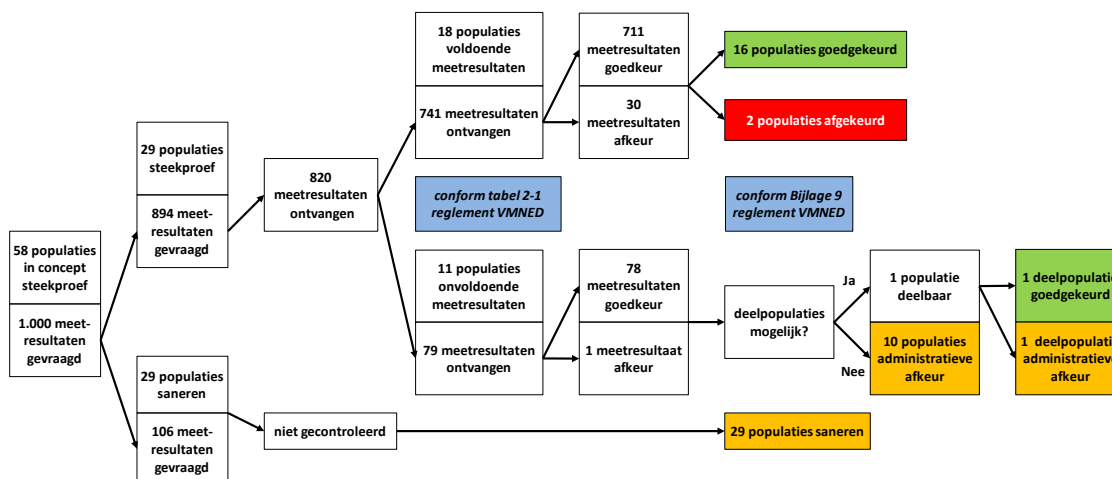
58 populaties in concept steekproef

1.000 meetresultaten gevraagd

29 populaties steekproef

894 meetresultaten gevraagd

29 populaties saneren

106 meetresultaten gevraagd

820 meetresultaten ontvangen

niet gecontroleerd

18 populaties voldoende meetresultaten

741 meetresultaten ontvangen

conform tabel 2-1 reglement VMNED

11 populaties onvoldoende meetresultaten

79 meetresultaten ontvangen

711 meetresultaten goedkeur

30 meetresultaten afkeur

78 meetresultaten goedkeur

1 meetresultaat afkeur

16 populaties goedgekeurd

2 populaties afgekeurd

conform Bijlage 9 reglement VMNED

deelpopulaties mogelijk?

Ja

Nee

1 populatie deelbaar

10 populaties administratieve afkeur

1 deelpopulati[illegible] goedgekeurd

1 deelpopulati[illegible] administratiev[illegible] afkeur

29 populaties saneren